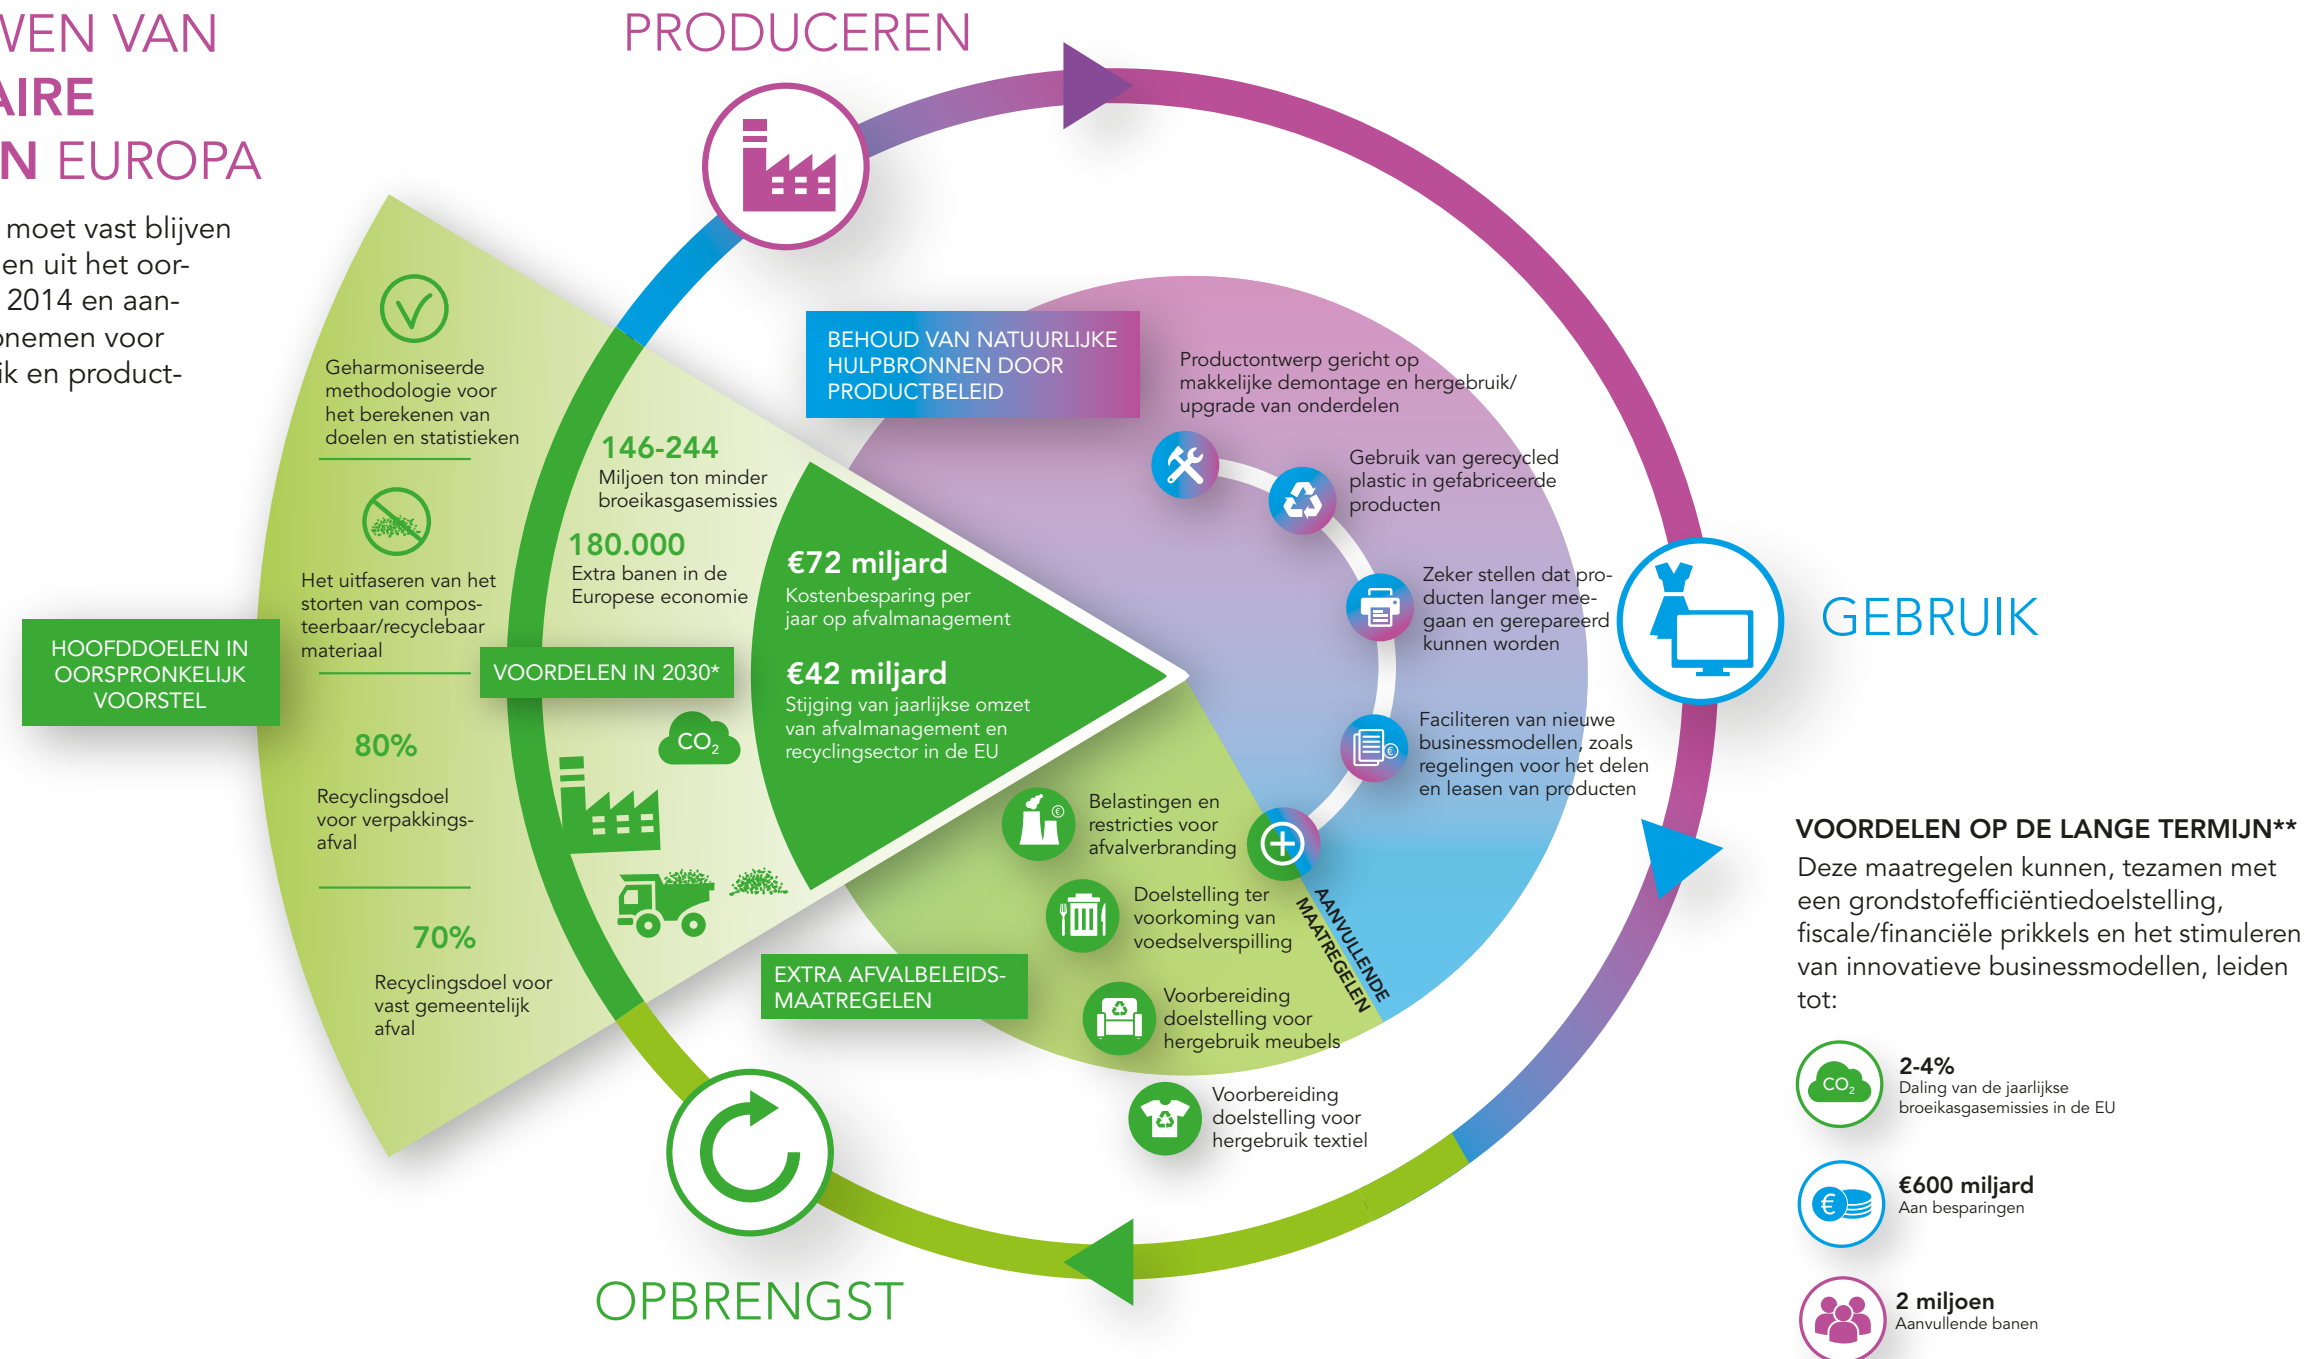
VEN VAN
AIRE
N EUROPA

moet vast blijven
en uit het oorspronkelijk
2014 en aan-
nemen voor
ik en product-

PRODUCEREN

Geharmoniseerde methodologie voor het berekenen van doelen en statistieken

Het uitfaseren van het storten van composteerbaar/recyclebaar materiaal

HOOFDDOELEN IN OORSPRONKELIJK VOORSTEL

80%
Recyclingsdoel voor verpakkingsafval

70%
Recyclingsdoel voor vast gemeentelijk afval

146-244
Miljoen ton minder broeikasgasemissies

180.000
Extra banen in de Europese economie

VOORDELEN IN 2030*

$CO_2$

€72 miljard
Kostenbesparing per jaar op afvalmanagement

€42 miljard
Stijging van jaarlijkse omzet van afvalmanagement en recyclingsector in de EU

BEHOUD VAN NATUURLIJKE HULPBRONNEN DOOR PRODUCTBELEID

Productontwerp gericht op makkelijke demontage en hergebruik/ upgrade van onderdelen

Gebruik van gerecycled plastic in gefabriceerde producten

Zeker stellen dat producten langer meegaan en gerepareerd kunnen worden

Faciliteren van nieuwe businessmodellen, zoals regelingen voor het delen en leasen van producten

GEBRUIK

Belastingen en restricties voor afvalverbranding

Doelstelling ter voorkoming van voedselverspilling

AANVULLENDE MAATREGELEN

EXTRA AFVALBELEIDS-MAATREGELEN

Voorbereiding doelstelling voor hergebruik meubels

Voorbereiding doelstelling voor hergebruik textiel

OPBRENGST

VOORDELEN OP DE LANGE TERMIJN**
Deze maatregelen kunnen, tezamen met een grondstofefficiëntiedoelstelling, fiscale/financiële prikkels en het stimuleren van innovatieve businessmodellen, leiden tot:

$CO_2$
2-4%
Daling van de jaarlijkse broeikasgasemissies in de EU

€600 miljard
Aan besparingen

2 miljoen
Aanvullende banen